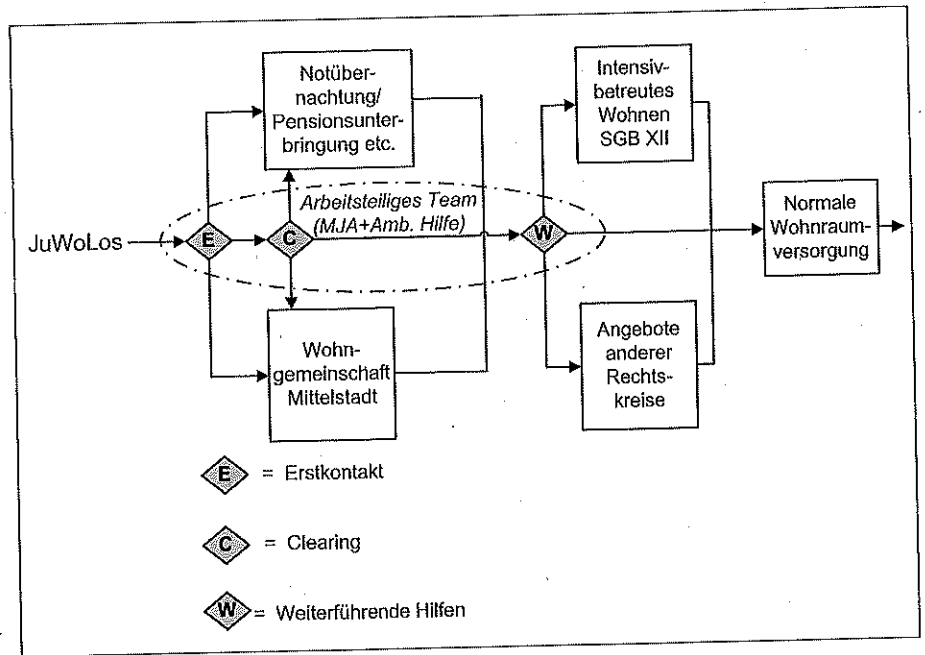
Notübernachtung/ Pensionsunterbringung etc.

Intensivbetreutes Wohnen SGB XII

Arbeitsteiliges Team (MJA+Amb. Hilfe)

JuWoLos

E

C

W

Normale Wohnraumversorgung

Wohngemeinschaft Mittelstadt

Angebote anderer Rechtskreise

E = Erstkontakt

C = Clearing

W = Weiterführende Hilfen